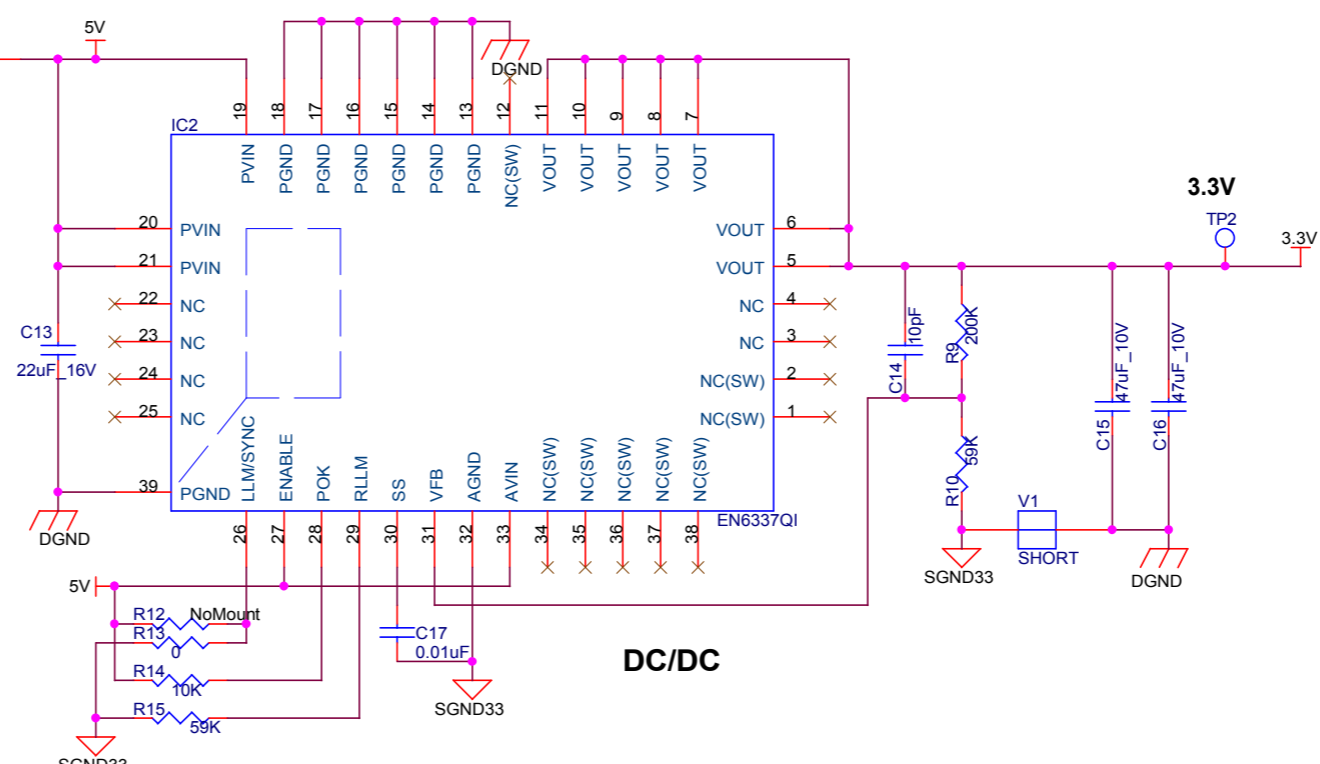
5V

IC2

19 PVIN
18 PGND
17 PGND
16 PGND
15 PGND
14 PGND
13 PGND
12 NC(SW)
11 VOUT
10 VOUT
9 VOUT
8 VOUT
7 VOUT

DGND

3.3V

TP2

3.3V

20 PVIN
21 PVIN
22 NC
23 NC
24 NC
25 NC
39 PGND

6 VOUT
5 VOUT
4 NC
3 NC
2 NC(SW)
1 NC(SW)

C13
22uF_16V

DGND

LLM/SYNC 26
ENABLE 27
POK 28
RLLM 29
SS 30
VFB 31
AGND 32
AVIN 33
NC(SW) 34
NC(SW) 35
NC(SW) 36
NC(SW) 37
NC(SW) 38

EN6337QI

C14 10pF
R9 200K
R10 59K
C15 47uF_10V
C16 47uF_10V

V1
SHORT

SGND33

DGND

5V

R12 NoMount
R13 0
R14 10K
R15 59K

C17
0.01uF

SGND33

SGND33

DC/DC